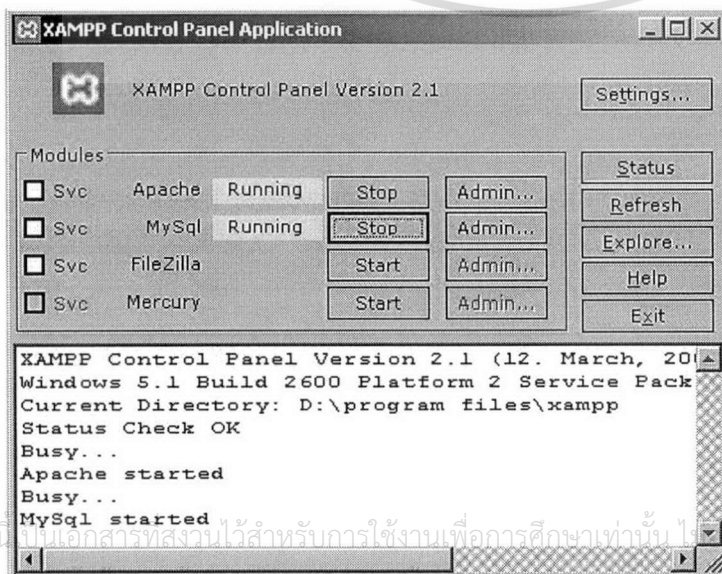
XAMPP Control Panel Application

XAMPP Control Panel Version 2.1

Settings...

Modules

Svc Apache Running Stop Admin...

Svc MySql Running Stop Admin...

Svc FileZilla Start Admin...

Svc Mercury Start Admin...

Status

Refresh

Explore...

Help

Exit

XAMPP Control Panel Version 2.1 (12. March, 20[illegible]
Windows 5.1 Build 2600 Platform 2 Service Pack
Current Directory: D:\program files\xampp
Status Check OK
Busy...
Apache started
Busy...
MySql started

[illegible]ป็นเอกสารที่สงวนไว้สำหรับการใช้งานเพื่อการศึกษาเท่านั้น ไ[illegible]